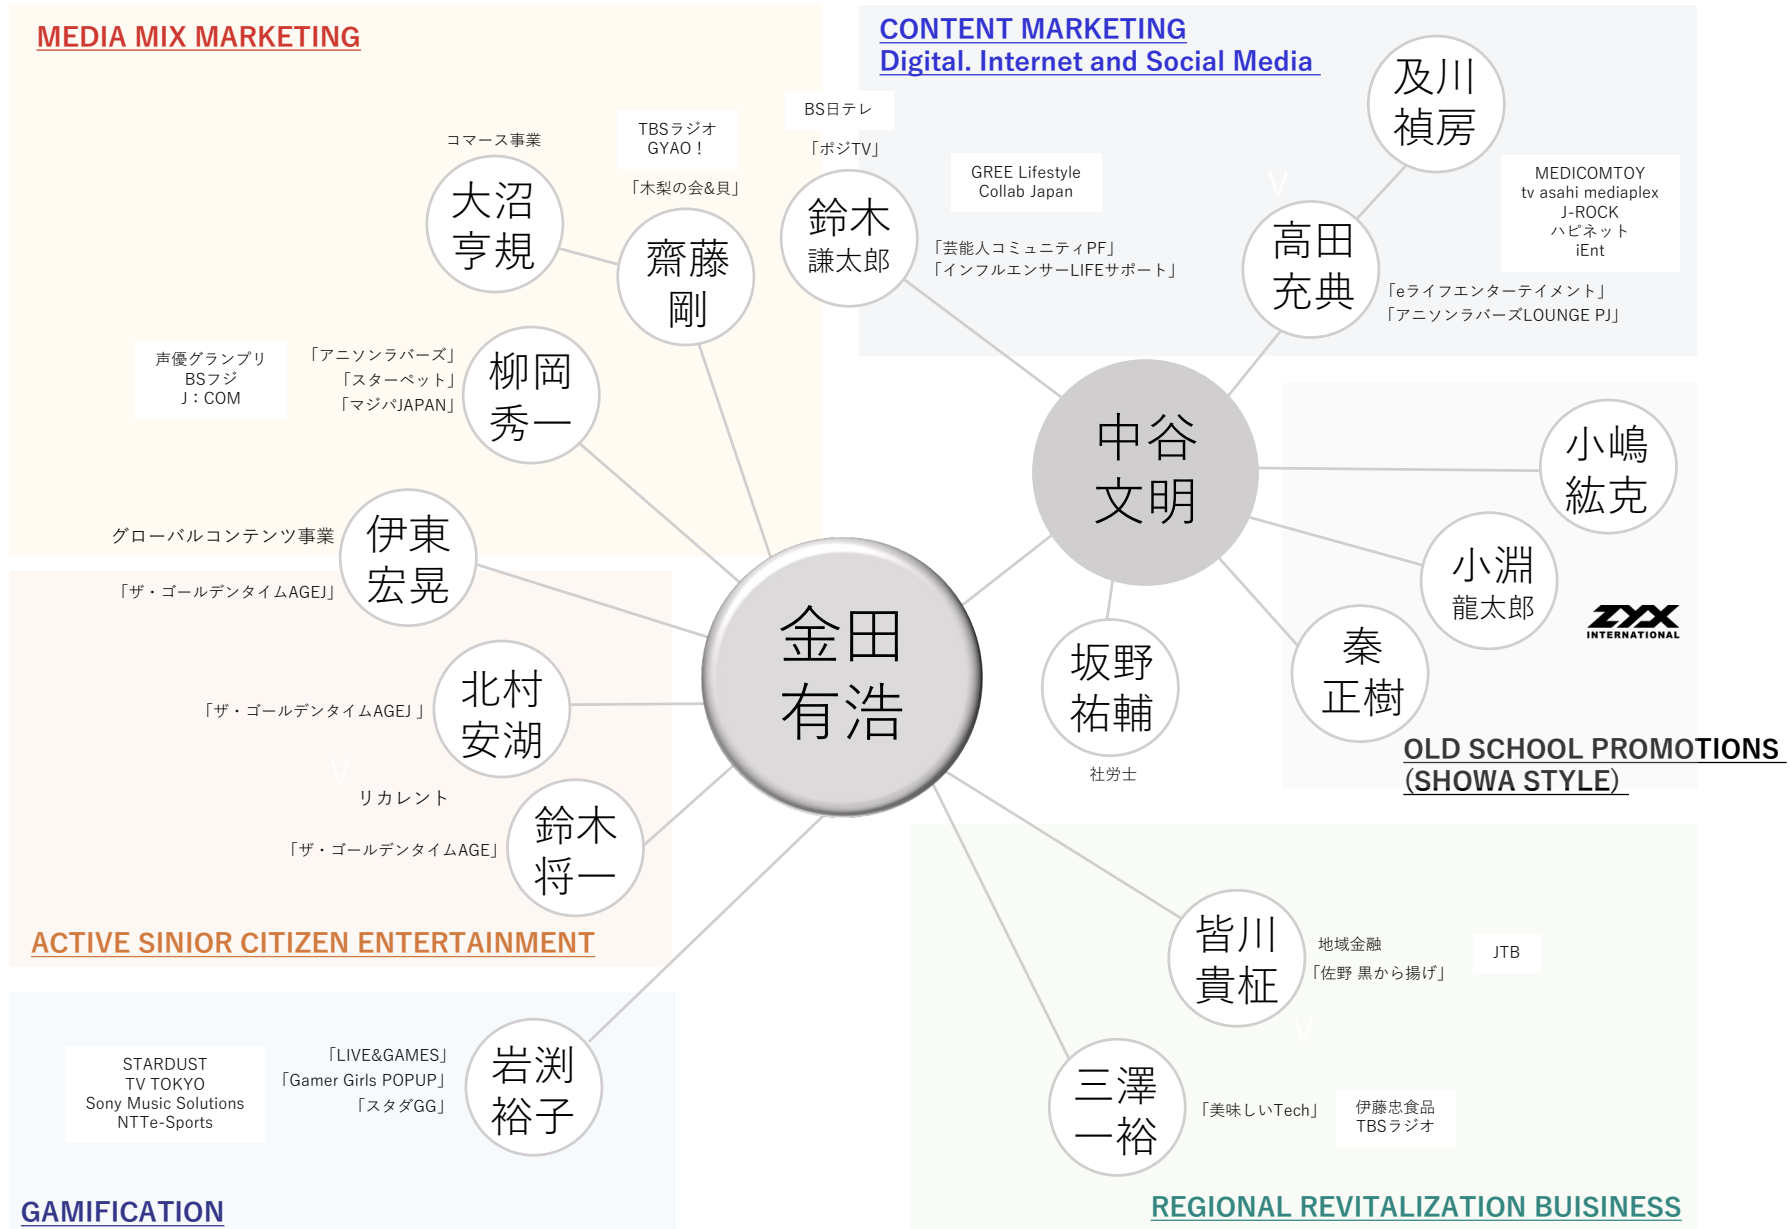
MEDIA MIX MARKETING

コマース事業

大沼
亨規

TBSラジオ
GYAO！

「木梨の会&貝」

齋藤
剛

BS日テレ

「ポジTV」

鈴木
謙太郎

CONTENT MARKETING
Digital. Internet and Social Media

GREE Lifestyle
Collab Japan

「芸能人コミュニティPF」
「インフルエンサーLIFEサポート」

及川
禎房

MEDICOMTOY
tv asahi mediaplex
J-ROCK
ハピネット
iEnt

高田
充典

「eライフエンターテイメント」
「アニソンラバーズLOUNGE PJ」

声優グランプリ
BSフジ
J：COM

「アニソンラバーズ」
「スターペット」
「マジパJAPAN」

柳岡
秀一

中谷
文明

小嶋
紘克

小淵
龍太郎

INTERNATIONAL

グローバルコンテンツ事業

伊東
宏晃

「ザ・ゴールデンタイムAGE」

金田
有浩

坂野
祐輔

社労士

秦
正樹

OLD SCHOOL PROMOTIONS
(SHOWA STYLE)

「ザ・ゴールデンタイムAGE」

北村
安湖

リカレント

「ザ・ゴールデンタイムAGE」

鈴木
将一

ACTIVE SINIOR CITIZEN ENTERTAINMENT

皆川
貴柾

地域金融
「佐野 黒から揚げ」

JTB

STARDUST
TV TOKYO
Sony Music Solutions
NTTe-Sports

「LIVE&GAMES」
「Gamer Girls POPUP」
「スタダGG」

岩渕
裕子

三澤
一裕

「美味しいTech」

伊藤忠食品
TBSラジオ

GAMIFICATION

REGIONAL REVITALIZATION BUISINESS